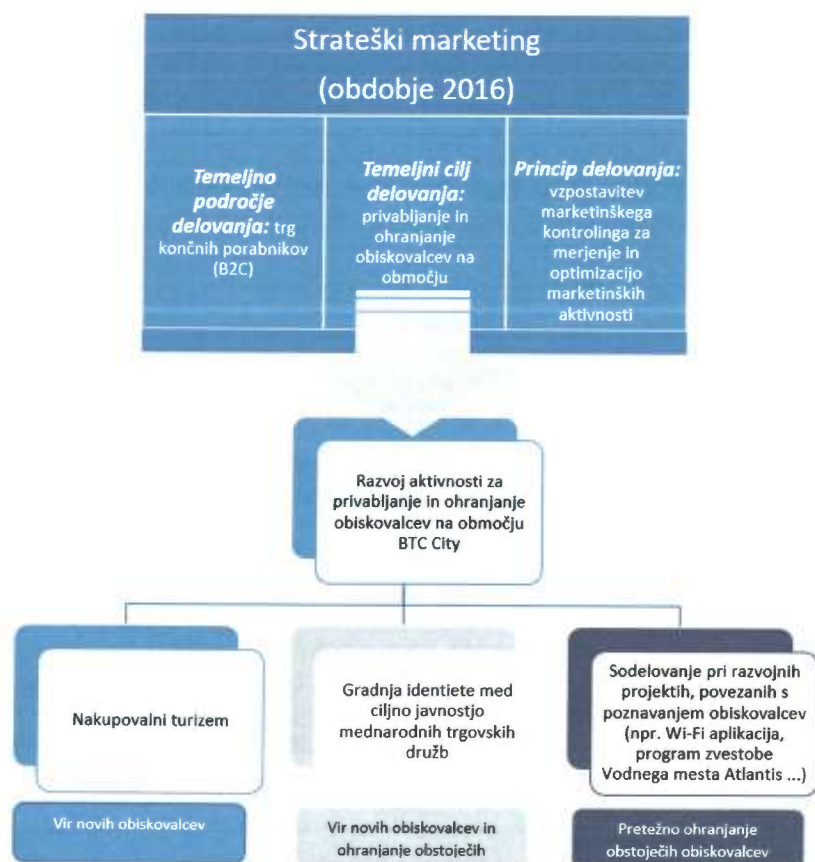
Strateški marketing
(obdobje 2016)

Temeljno področje delovanja: trg končnih porabnikov (B2C)

Temeljni cilj delovanja: privabljanje in ohranjanje obiskovalcev na območju

Princip delovanja: vzpostavitev marketinškega kontrolinga za merjenje in optimizacijo marketinških aktivnosti

Razvoj aktivnosti za privabljanje in ohranjanje obiskovalcev na območju BTC City

Nakupovalni turizem

Vir novih obiskovalcev

Gradnja identiete med ciljno javnostjo mednarodnih trgovskih družb

Vir novih obiskovalcev in ohranjanje obstoječih

Sodelovanje pri razvojnih projektih, povezanih s poznavanjem obiskovalcev (npr. Wi-Fi aplikacija, program zvestobe Vodnega mesta Atlantis ...)

Pretežno ohranjanje obstoječih obiskovalcev